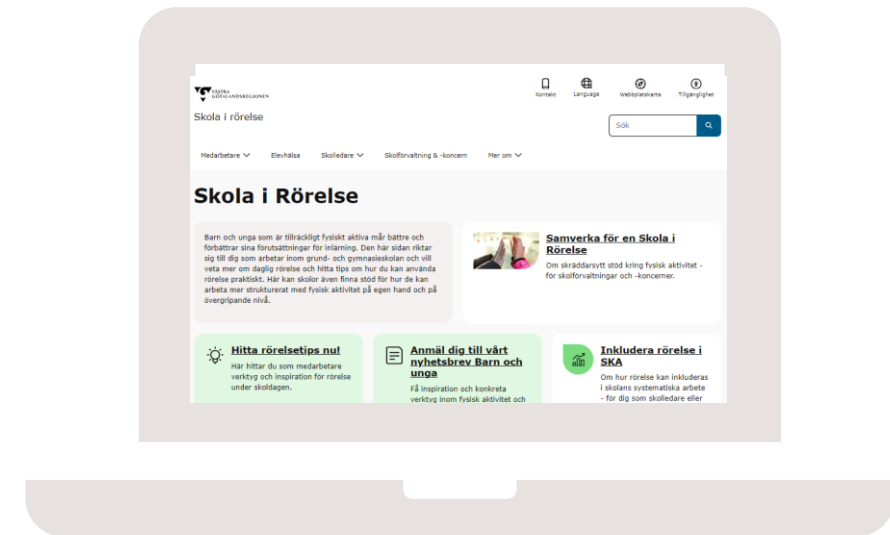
VÄSTRA GÖTALANDSREGIONEN

Kontakt Language Webbplatskarta Tillgänglighet

Skola i rörelse

Sök

Medarbetare Elevhälsa Skolledare Skolförvaltning & -koncern Mer om

Skola i Rörelse

Barn och unga som är tillräckligt fysiskt aktiva mår bättre och förbättrar sina förutsättningar för inlärning. Den här sidan riktar sig till dig som arbetar inom grund- och gymnasieskolan och vill veta mer om daglig rörelse och hitta tips om hur du kan använda rörelse praktiskt. Här kan skolor även finna stöd för hur de kan arbeta mer strukturerat med fysisk aktivitet på egen hand och på övergripande nivå.

Samverka för en Skola i Rörelse

Om skräddarsytt stöd kring fysisk aktivitet - för skolförvaltningar och -koncerner.

Hitta rörelsetips nu!

Här hittar du som medarbetare verktyg och inspiration för rörelse under skoldagen.

Anmäl dig till vårt nyhetsbrev Barn och unga

Få inspiration och konkreta verktyg inom fysisk aktivitet och

Inkludera rörelse i SKA

Om hur rörelse kan inkluderas i skolans systematiska arbete - för dig som skolledare eller